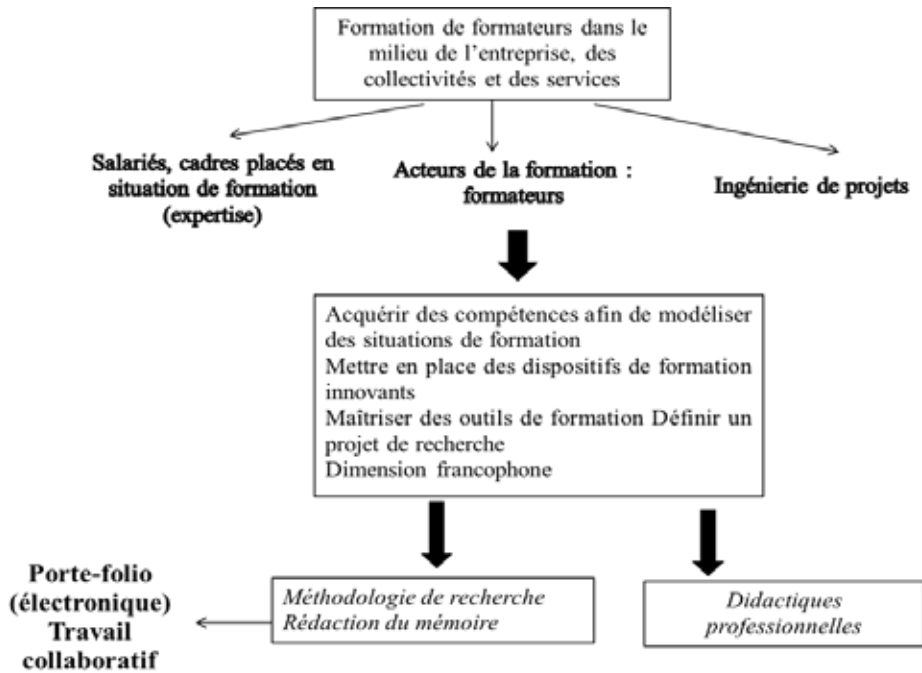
Formation de formateurs dans le milieu de l'entreprise, des collectivités et des services

Salariés, cadres placés en situation de formation (expertise)

Acteurs de la formation : formateurs

Ingénierie de projets

Acquérir des compétences afin de modéliser des situations de formation
Mettre en place des dispositifs de formation innovants
Maîtriser des outils de formation Définir un projet de recherche
Dimension francophone

Porte-folio (électronique) Travail collaboratif

Méthodologie de recherche
Rédaction du mémoire

Didactiques professionnelles